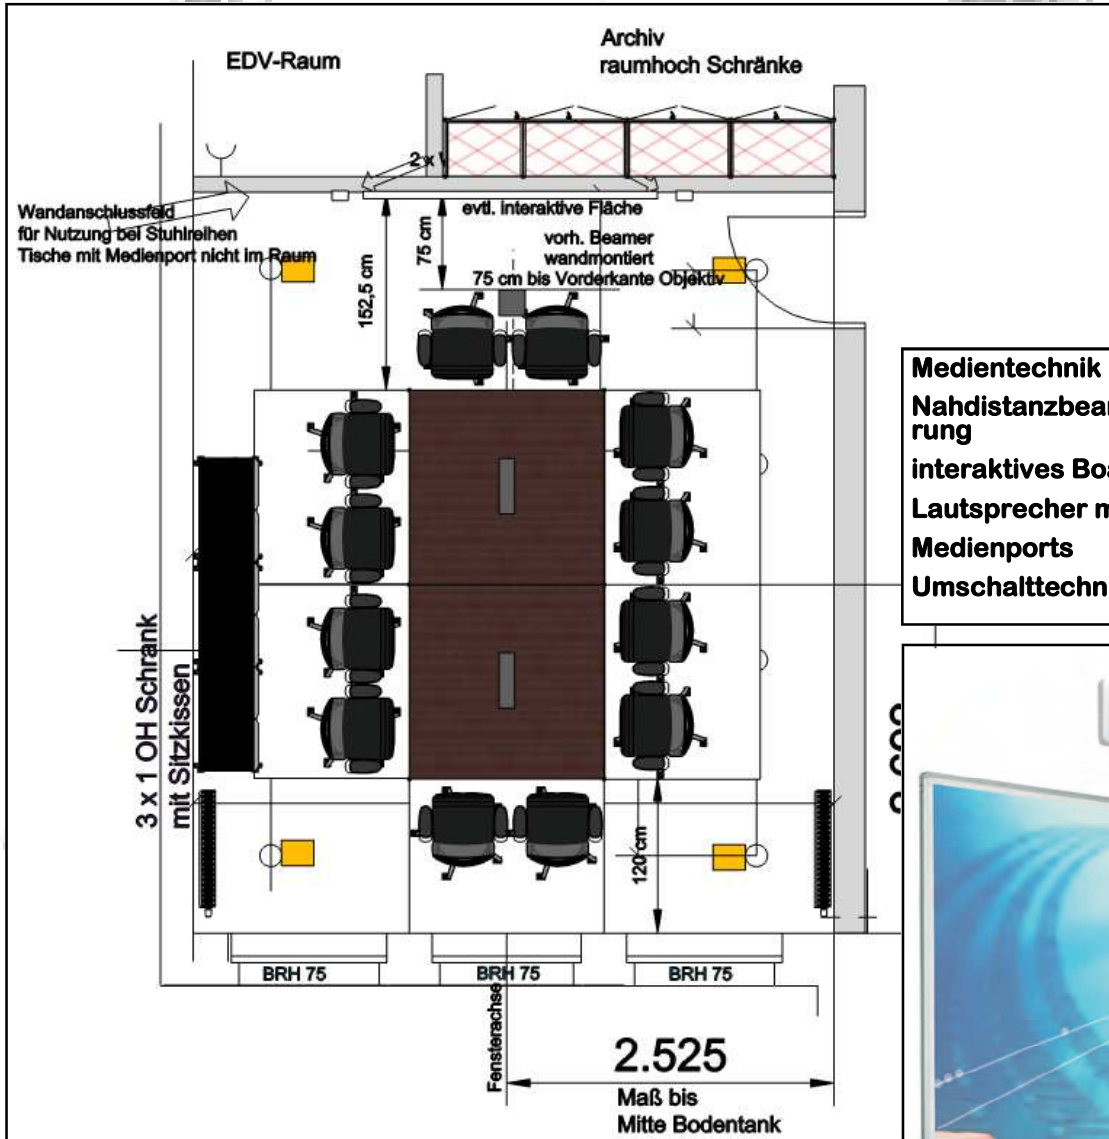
EDV-Raum

Archiv
raumhoch Schränke

2 x

Wandanschlussfeld
für Nutzung bei Stuhlreihen
Tische mit Medienport nicht im Raum

evtl. interaktive Fläche

75 cm

vorh. Beamer
wandmontiert
75 cm bis Vorderkante Objektiv

152,5 cm

Medientechnik
Nahdistanzbeamerung
interaktives Boa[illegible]
Lautsprecher m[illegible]
Medienports
Umschalttechn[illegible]

3 x 1 OH Schrank
mit Sitzkissen

120 cm

2.000

BRH 75
BRH 75
BRH 75

Fensterachse

2.525
Maß bis
Mitte Bodentank